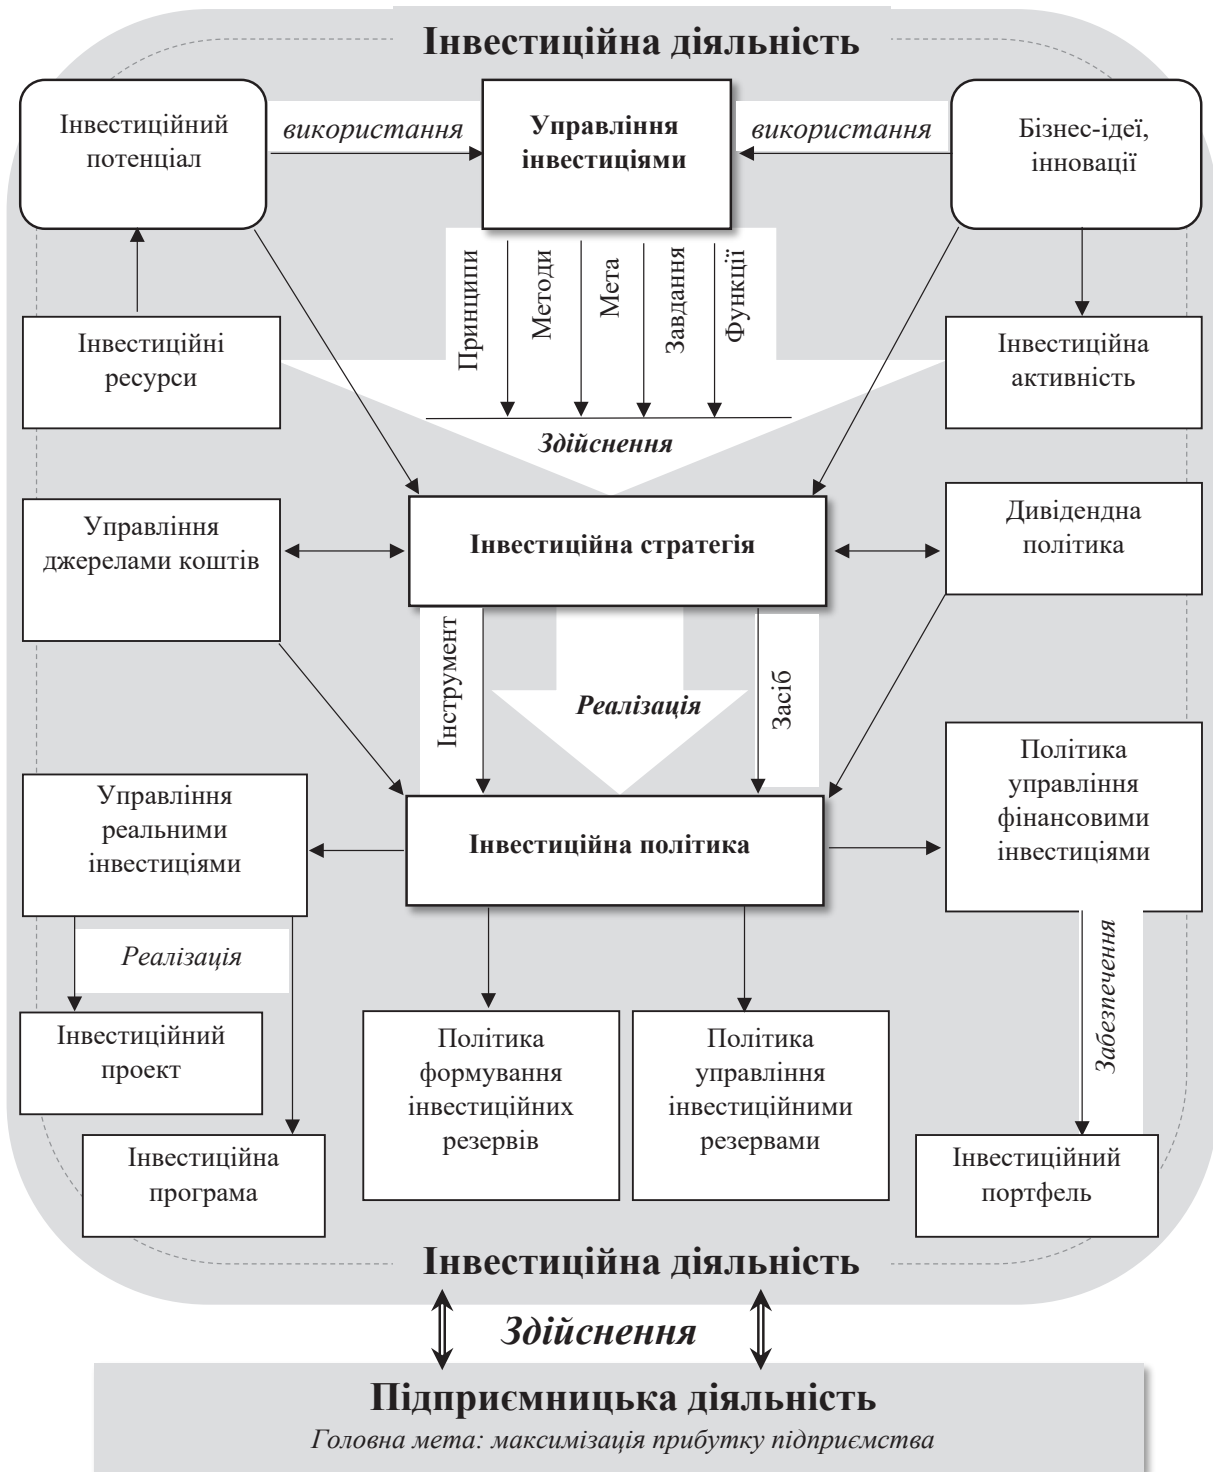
Інвестиційна діяльність

Інвестиційний потенціал

використання

Управління інвестиціями

використання

Бізнес-ідеї, інновації

Принципи

Методи

Мета

Завдання

Функції

Інвестиційні ресурси

Інвестиційна активність

Здійснення

Управління джерелами коштів

Інвестиційна стратегія

Дивідендна політика

Інструмент

Реалізація

Засіб

Управління реальними інвестиціями

Інвестиційна політика

Політика управління фінансовими інвестиціями

Реалізація

Забезпечення

Інвестиційний проект

Політика формування інвестиційних резервів

Політика управління інвестиційними резервами

Інвестиційна програма

Інвестиційний портфель

Інвестиційна діяльність

Здійснення

Підприємницька діяльність

Головна мета: максимізація прибутку підприємства